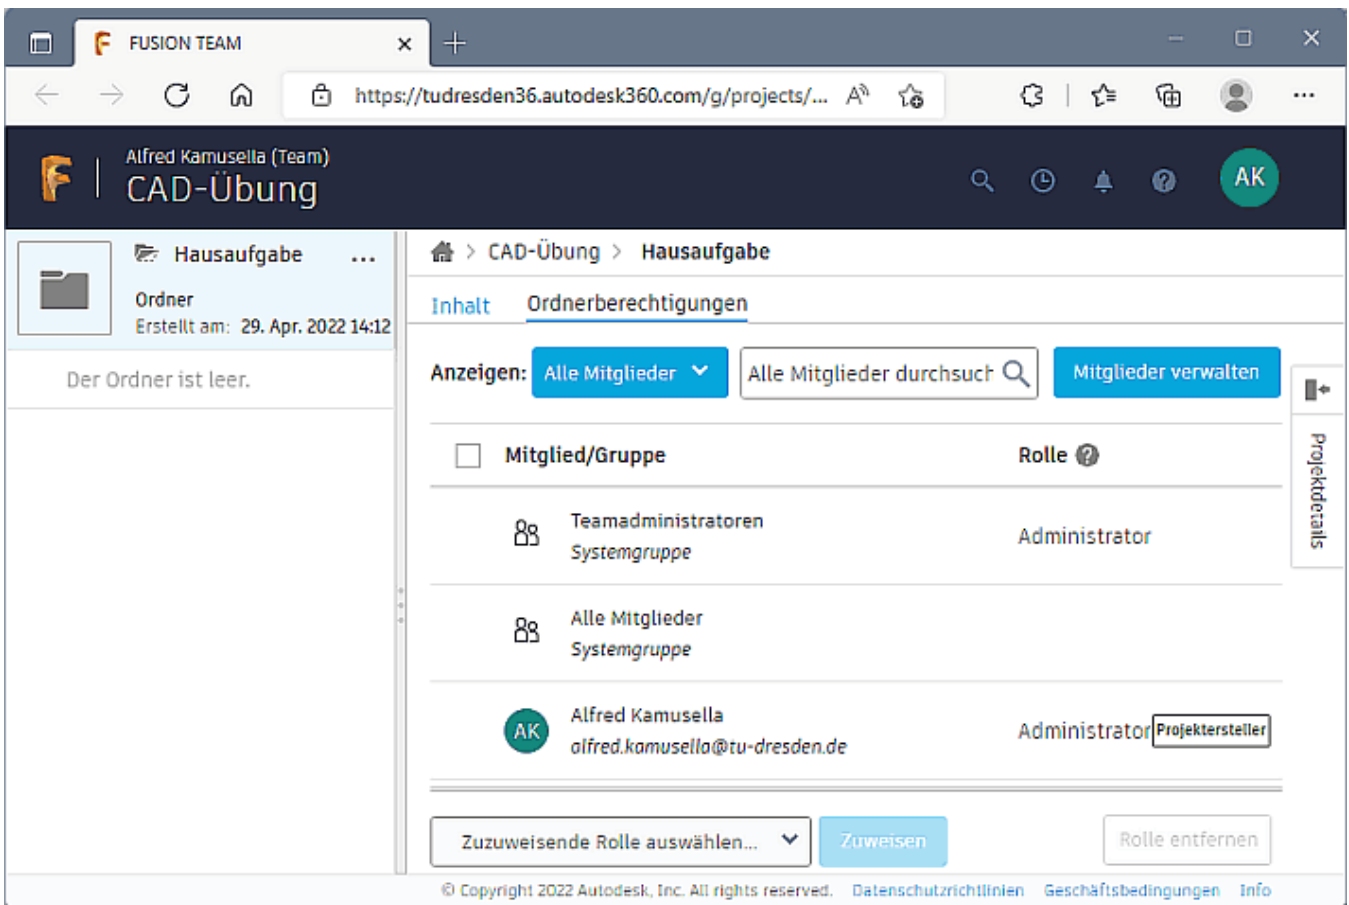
FUSION TEAM

https://tudresden36.autodesk360.com/g/projects/...

Alfred Kamusella (Team)
CAD-Übung

AK

Hausaufgabe ...
Ordner
Erstellt am: 29. Apr. 2022 14:12

Der Ordner ist leer.

CAD-Übung > Hausaufgabe

Inhalt Ordnerberechtigungen

Anzeigen: Alle Mitglieder Alle Mitglieder durchsuch Mitglieder verwalten

Projektdetails

| | Mitglied/Gruppe | Rolle |
|---|---|---|
| | Teamadministratoren *Systemgruppe* | Administrator |
| | Alle Mitglieder *Systemgruppe* | |
| AK | Alfred Kamusella *alfred.kamusella@tu-dresden.de* | Administrator Projektersteller |

Zuzuweisende Rolle auswählen... Zuweisen Rolle entfernen

© Copyright 2022 Autodesk, Inc. All rights reserved. Datenschutzrichtlinien Geschäftsbedingungen Info